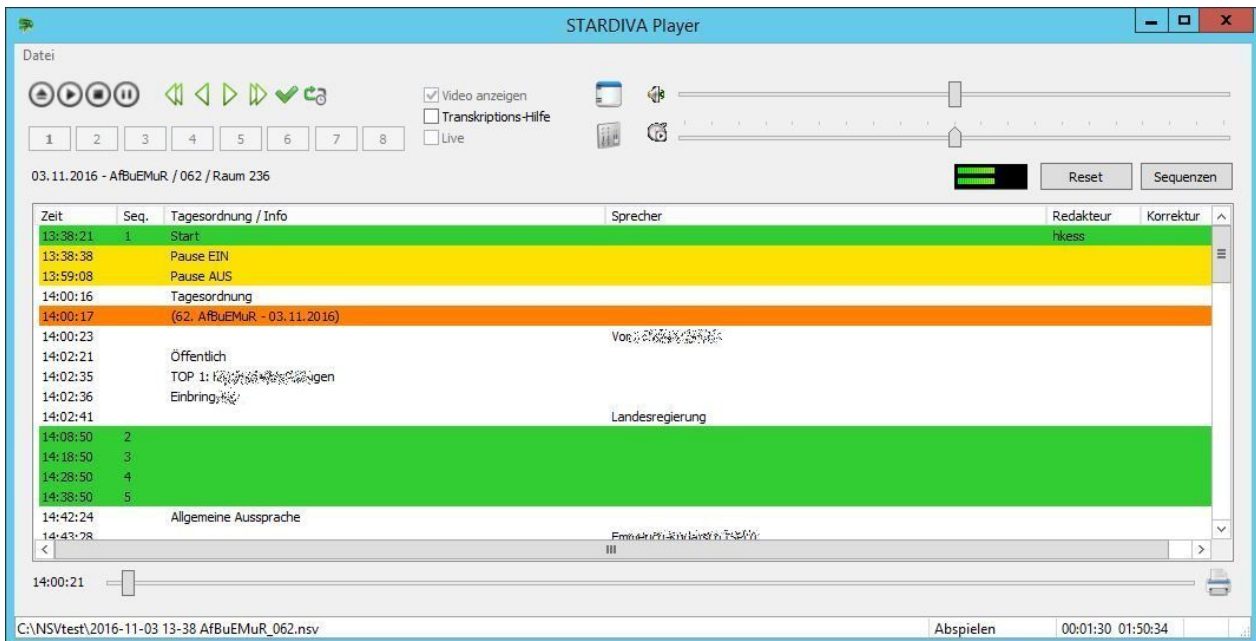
STARDIVA Player

Datei

1 2 3 4 5 6 7 8

Video anzeigen
Transkriptions-Hilfe
Live

03.11.2016 - AfBuEMuR / 062 / Raum 236

Reset
Sequenzen

| Zeit | Seq. | Tagesordnung / Info | Sprecher | Redakteur | Korrektur |
|---|---|---|---|---|---|
| 13:38:21 | 1 | Start | | hkess | |
| 13:38:38 | | Pause EIN | | | |
| 13:59:08 | | Pause AUS | | | |
| 14:00:16 | | Tagesordnung | | | |
| 14:00:17 | | (62. AfBuEMuR - 03.11.2016) | | | |
| 14:00:23 | | | Vor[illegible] | | |
| 14:02:21 | | Öffentlich | | | |
| 14:02:35 | | TOP 1: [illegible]gen | | | |
| 14:02:36 | | Einbring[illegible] | | | |
| 14:02:41 | | | Landesregierung | | |
| 14:08:50 | 2 | | | | |
| 14:18:50 | 3 | | | | |
| 14:28:50 | 4 | | | | |
| 14:38:50 | 5 | | | | |
| 14:42:24 | | Allgemeine Aussprache | | | |
| 14:43:28 | | | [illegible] | | |

14:00:21

C:\NSVtest\2016-11-03 13-38 AfBuEMuR_062.nsv
Abspielen
00:01:30 01:50:34